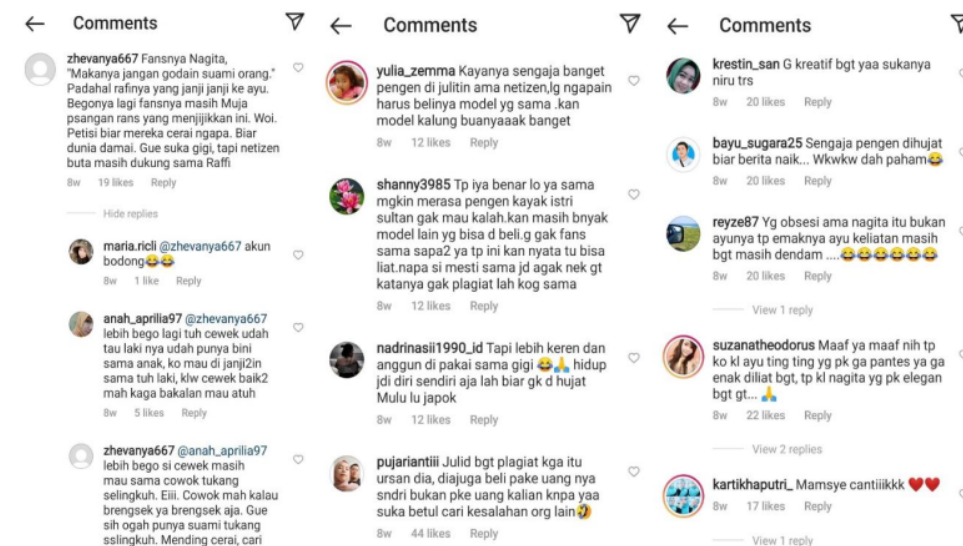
Comments

zhevanya667 Fansnya Nagita, "Makanya jangan godain suami orang." Padahal rafinya yang janji janji ke ayu. Begonya lagi fansnya masih Muja psangan rans yang menjijikkan ini. Woi. Petisi biar mereka cerai ngapa. Biar dunia damai. Gue suka gigi, tapi netizen buta masih dukung sama Raffi

8w 19 likes Reply

Hide replies

maria.ricli @zhevanya667 akun bodong😂😂

8w 1 like Reply

anah_aprilia97 @zhevanya667 lebih bego lagi tuh cewek udah tau laki nya udah punya bini sama anak, ko mau di janji2in sama tuh laki, klw cewek baik2 mah kaga bakalan mau atuh

8w 5 likes Reply

zhevanya667 @anah_aprilia97 lebih bego si cewek masih mau sama cowok tukang selingkuh. Eiii. Cowok mah kalau brengsek ya brengsek aja. Gue sih ogah punya suami tukang sslingkuh. Mending cerai, cari

Comments

yulia_zemma Kayanya sengaja banget pengen di julitin ama netizen,lg ngapain harus belinya model yg sama .kan model kalung buanyaaak banget

8w 12 likes Reply

shanny3985 Tp iya benar lo ya sama mgkin merasa pengen kayak istri sultan gak mau kalah.kan masih bnyak model lain yg bisa d beli.g gak fans sama sapa2 ya tp ini kan nyata tu bisa liat.napa si mesti sama jd agak nek gt katanya gak plagiat lah kog sama

8w 12 likes Reply

nadrinasii1990_id Tapi lebih keren dan anggun di pakai sama gigi 😂🙏 hidup jdi diri sendiri aja lah biar gk d hujat Mulu lu japok

8w 12 likes Reply

pujariantiii Julid bgt plagiat kga itu ursan dia, diajuga beli pake uang nya sndri bukan pke uang kalian knpa yaa suka betul cari kesalahan org lain🤣

8w 44 likes Reply

Comments

krestin_san G kreatif bgt yaa sukanya niru trs

8w 20 likes Reply

bayu_sugara25 Sengaja pengen dihujat biar berita naik... Wkwkw dah paham😂

8w 20 likes Reply

reyze87 Yg obsesi ama nagita itu bukan ayunya tp emaknya ayu keliatan masih bgt masih dendam ....😂😂😂😂😂😂

8w 20 likes Reply

View 1 reply

suzanatheodorus Maaf ya maaf nih tp ko kl ayu ting ting yg pk ga pantes ya ga enak diliat bgt, tp kl nagita yg pk elegan bgt gt... 🙏

8w 22 likes Reply

View 2 replies

kartikhaputri_ Mamsye cantiiikkk ❤️❤️

8w 17 likes Reply

View 1 reply